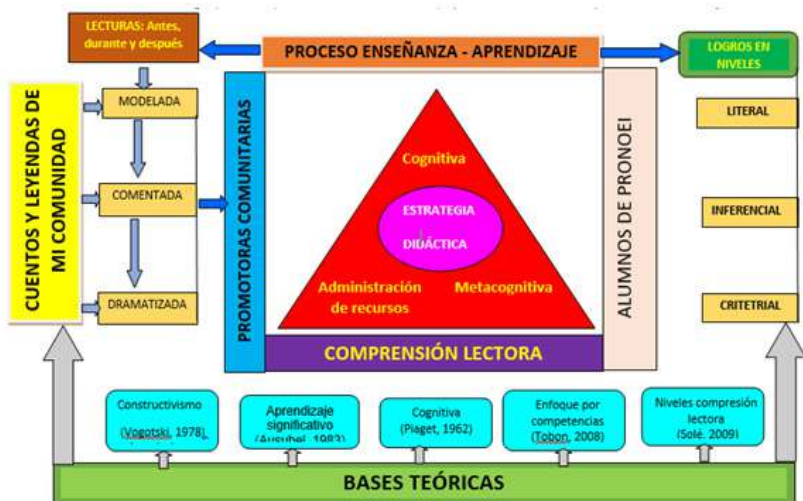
LECTURAS: Antes, durante y después

PROCESO ENSEÑANZA - APRENDIZAJE

LOGROS EN NIVELES

CUENTOS Y LEYENDAS DE MI COMUNIDAD

MODELADA

COMENTADA

DRAMATIZADA

PROMOTORAS COMUNITARIAS

Cognitiva

ESTRATEGIA DIDÁCTICA

Administración de recursos

Metacognitiva

COMPRENSIÓN LECTORA

ALUMNOS DE PRONOEI

LITERAL

INFERENCIAL

CRITETRIAL

Constructivismo (Vogotski, 1978)

Aprendizaje significativo (Ausubel, 1983)

Cognitiva (Piaget, 1962)

Enfoque por competencias (Tobon, 2008)

Niveles compresión lectora (Solé, 2009)

BASES TEÓRICAS